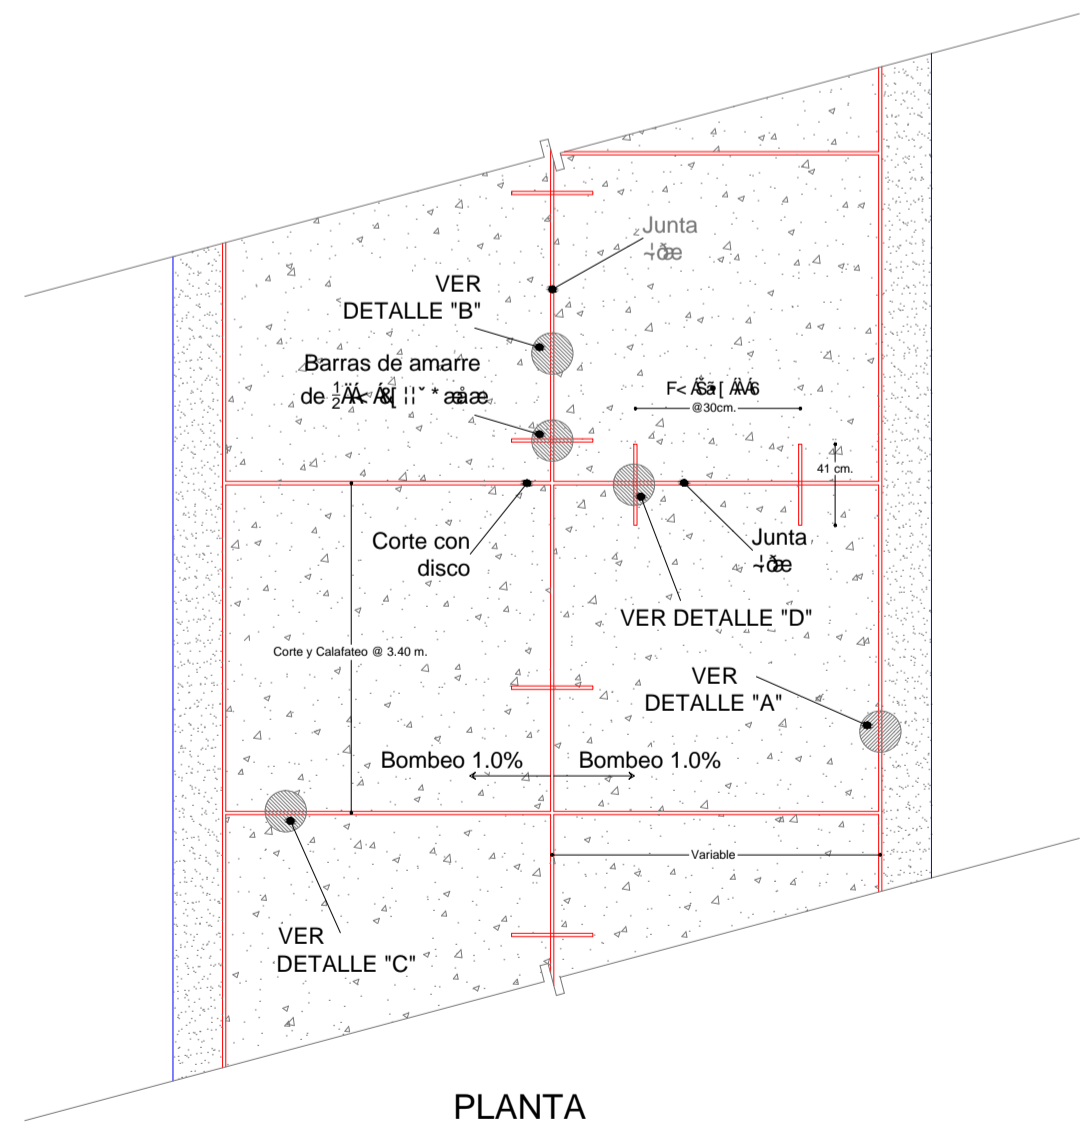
Junta
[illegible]

VER
DETALLE "B"

Barras de amarre
de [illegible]

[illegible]
@30cm.

41 cm.

Junta
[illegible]

Corte con
disco

VER DETALLE "D"

Corte y Calafateo @ 3.40 m.

VER
DETALLE "A"

Bombeo 1.0%

Bombeo 1.0%

Variable

VER
DETALLE "C"

PLANTA